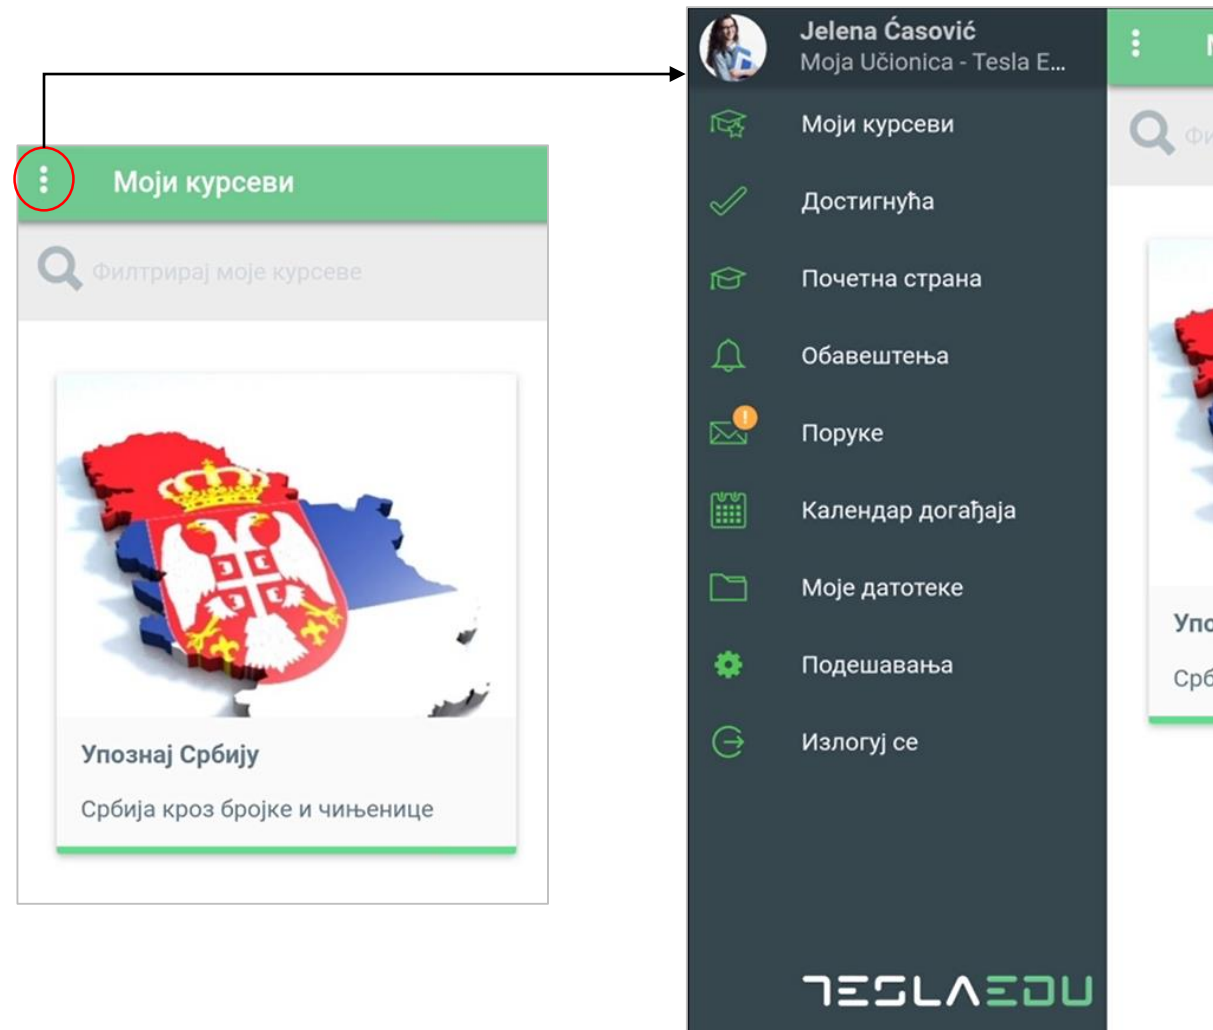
Моји курсеви

Филтрирај моје курсеве

Упознај Србију

Србија кроз бројке и чињенице

Jelena Ćasović
Moja Učionica - Tesla E...

Моји курсеви
Достигнућа
Почетна страна
Обавештења
Поруке
Календар догађаја
Моје датотеке
Подешавања
Излогуј се

TESLAEDU

Фи

Упо
Срб